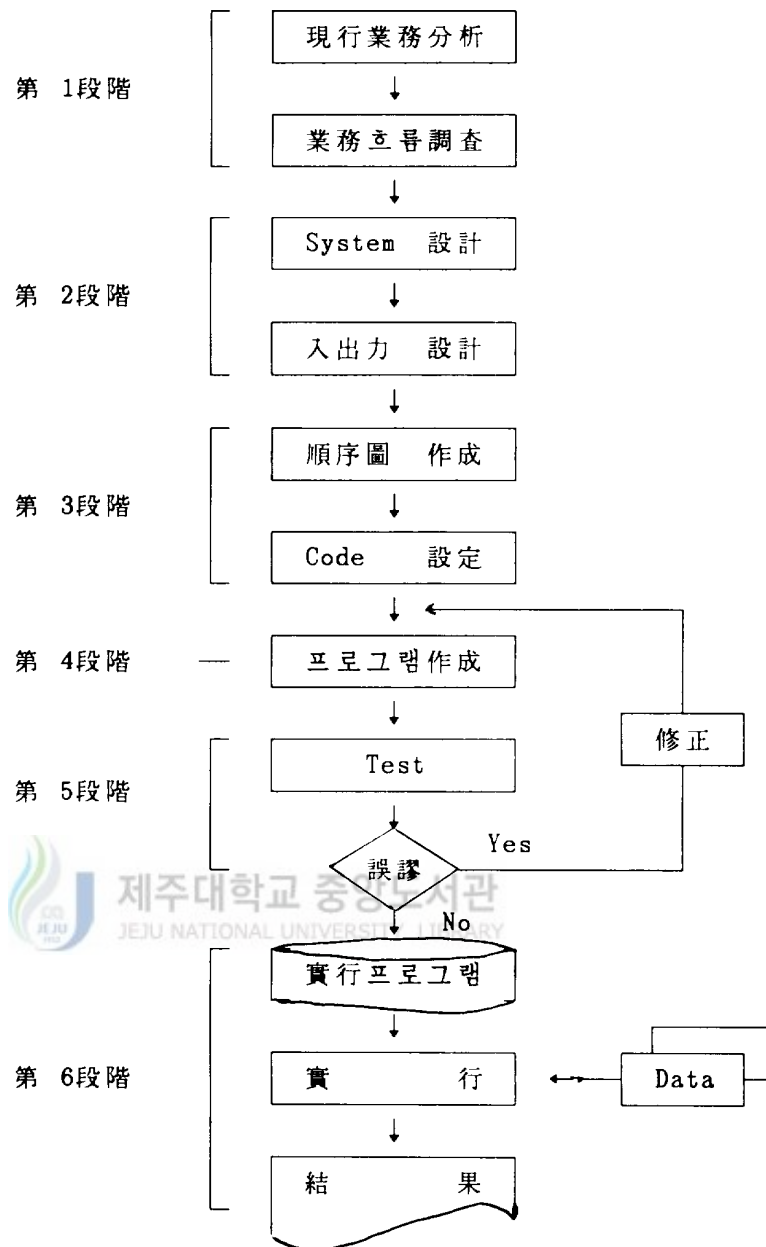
第 1段階

現行業務分析

業務흐름調査

第 2段階

System 設計

入出力 設計

第 3段階

順序圖 作成

Code 設定

第 4段階

프로그램作成

修正

第 5段階

Test

誤謬

Yes

No

제주대학교 중앙도서관
JEJU NATIONAL UNIVERSITY LIBRARY

第 6段階

實行프로그램

實 行

Data

結 果